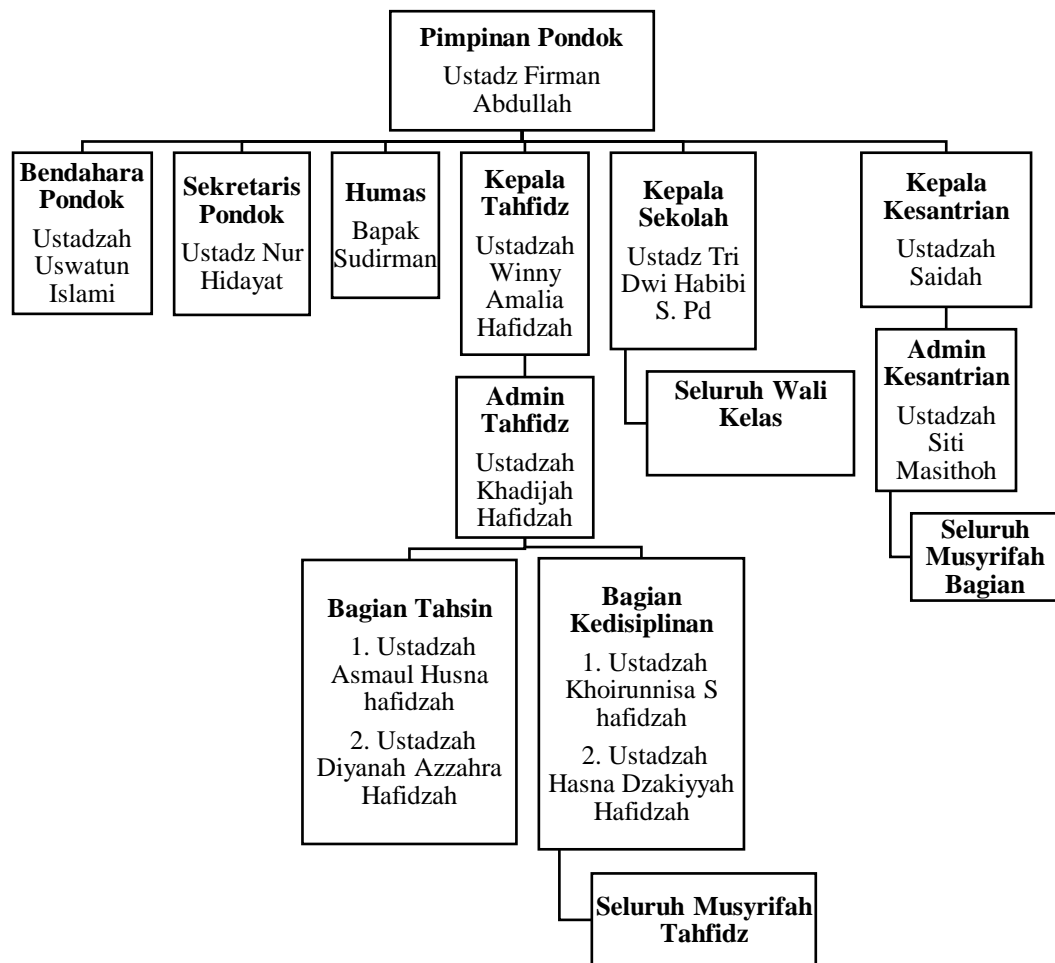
Pimpinan Pondok
Ustadz Firman Abdullah

Bendahara Pondok
Ustadzah Uswatun Islami

Sekretaris Pondok
Ustadz Nur Hidayat

Humas
Bapak Sudirman

Kepala Tahfidz
Ustadzah Winny Amalia Hafidzah

Kepala Sekolah
Ustadz Tri Dwi Habibi S. Pd

Kepala Kesantrian
Ustadzah Saidah

Admin Tahfidz
Ustadzah Khadijah Hafidzah

Seluruh Wali Kelas

Admin Kesantrian
Ustadzah Siti Masithoh

Seluruh Musyrifah Bagian

Bagian Tahsin
1. Ustadzah Asmaul Husna hafidzah
2. Ustadzah Diyanah Azzahra Hafidzah

Bagian Kedisiplinan
1. Ustadzah Khoirunnisa S hafidzah
2. Ustadzah Hasna Dzakiyyah Hafidzah

Seluruh Musyrifah Tahfidz